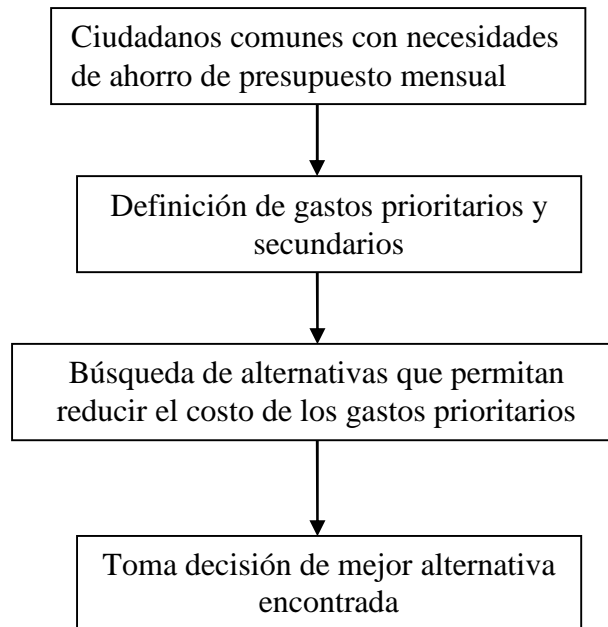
Ciudadanos comunes con necesidades de ahorro de presupuesto mensual

Definición de gastos prioritarios y secundarios

Búsqueda de alternativas que permitan reducir el costo de los gastos prioritarios

Toma decisión de mejor alternativa encontrada